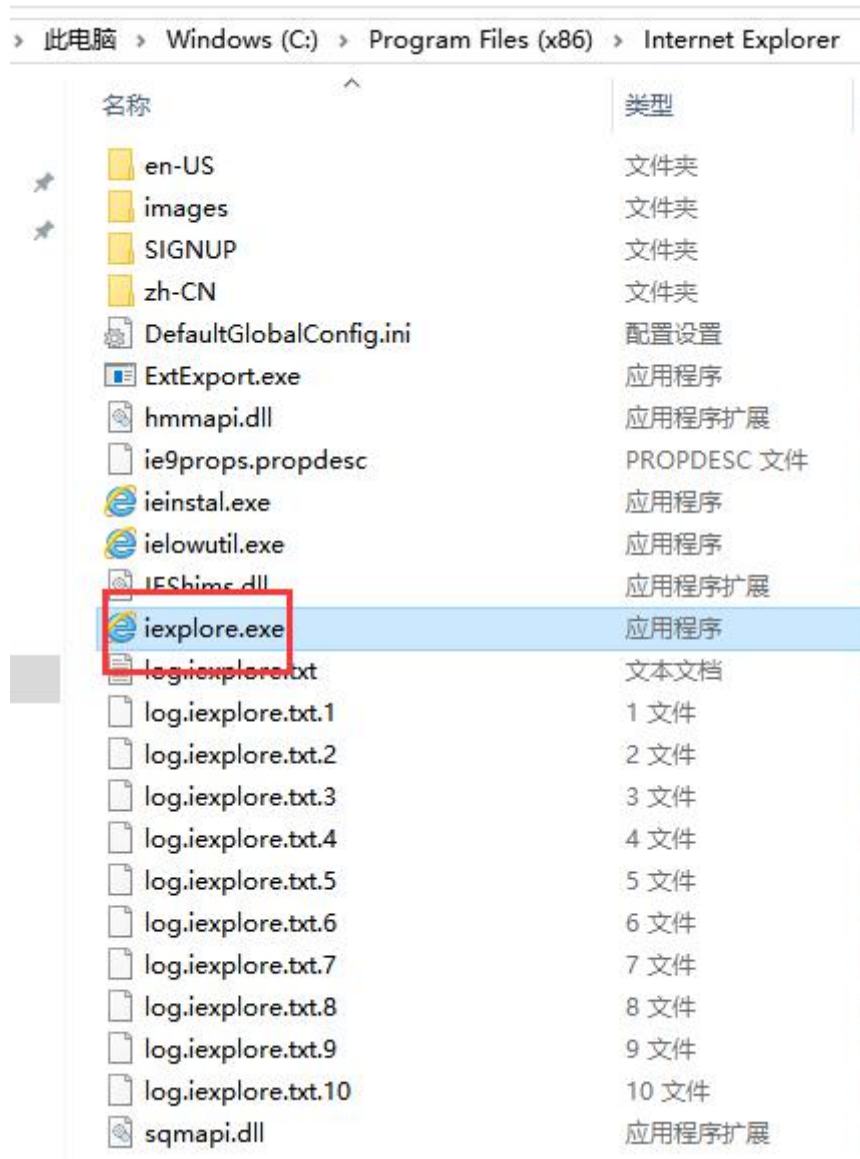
> 此电脑 > Windows (C:) > Program Files (x86) > Internet Explorer

| 名称 | 类型 |
|---|---|
| en-US | 文件夹 |
| images | 文件夹 |
| SIGNUP | 文件夹 |
| zh-CN | 文件夹 |
| DefaultGlobalConfig.ini | 配置设置 |
| ExtExport.exe | 应用程序 |
| hmmapi.dll | 应用程序扩展 |
| ie9props.propdesc | PROPDESC 文件 |
| ieinstal.exe | 应用程序 |
| ielowutil.exe | 应用程序 |
| IEShims.dll | 应用程序扩展 |
| iexplore.exe | 应用程序 |
| log.iexplore.txt | 文本文档 |
| log.iexplore.txt.1 | 1 文件 |
| log.iexplore.txt.2 | 2 文件 |
| log.iexplore.txt.3 | 3 文件 |
| log.iexplore.txt.4 | 4 文件 |
| log.iexplore.txt.5 | 5 文件 |
| log.iexplore.txt.6 | 6 文件 |
| log.iexplore.txt.7 | 7 文件 |
| log.iexplore.txt.8 | 8 文件 |
| log.iexplore.txt.9 | 9 文件 |
| log.iexplore.txt.10 | 10 文件 |
| sqmapi.dll | 应用程序扩展 |